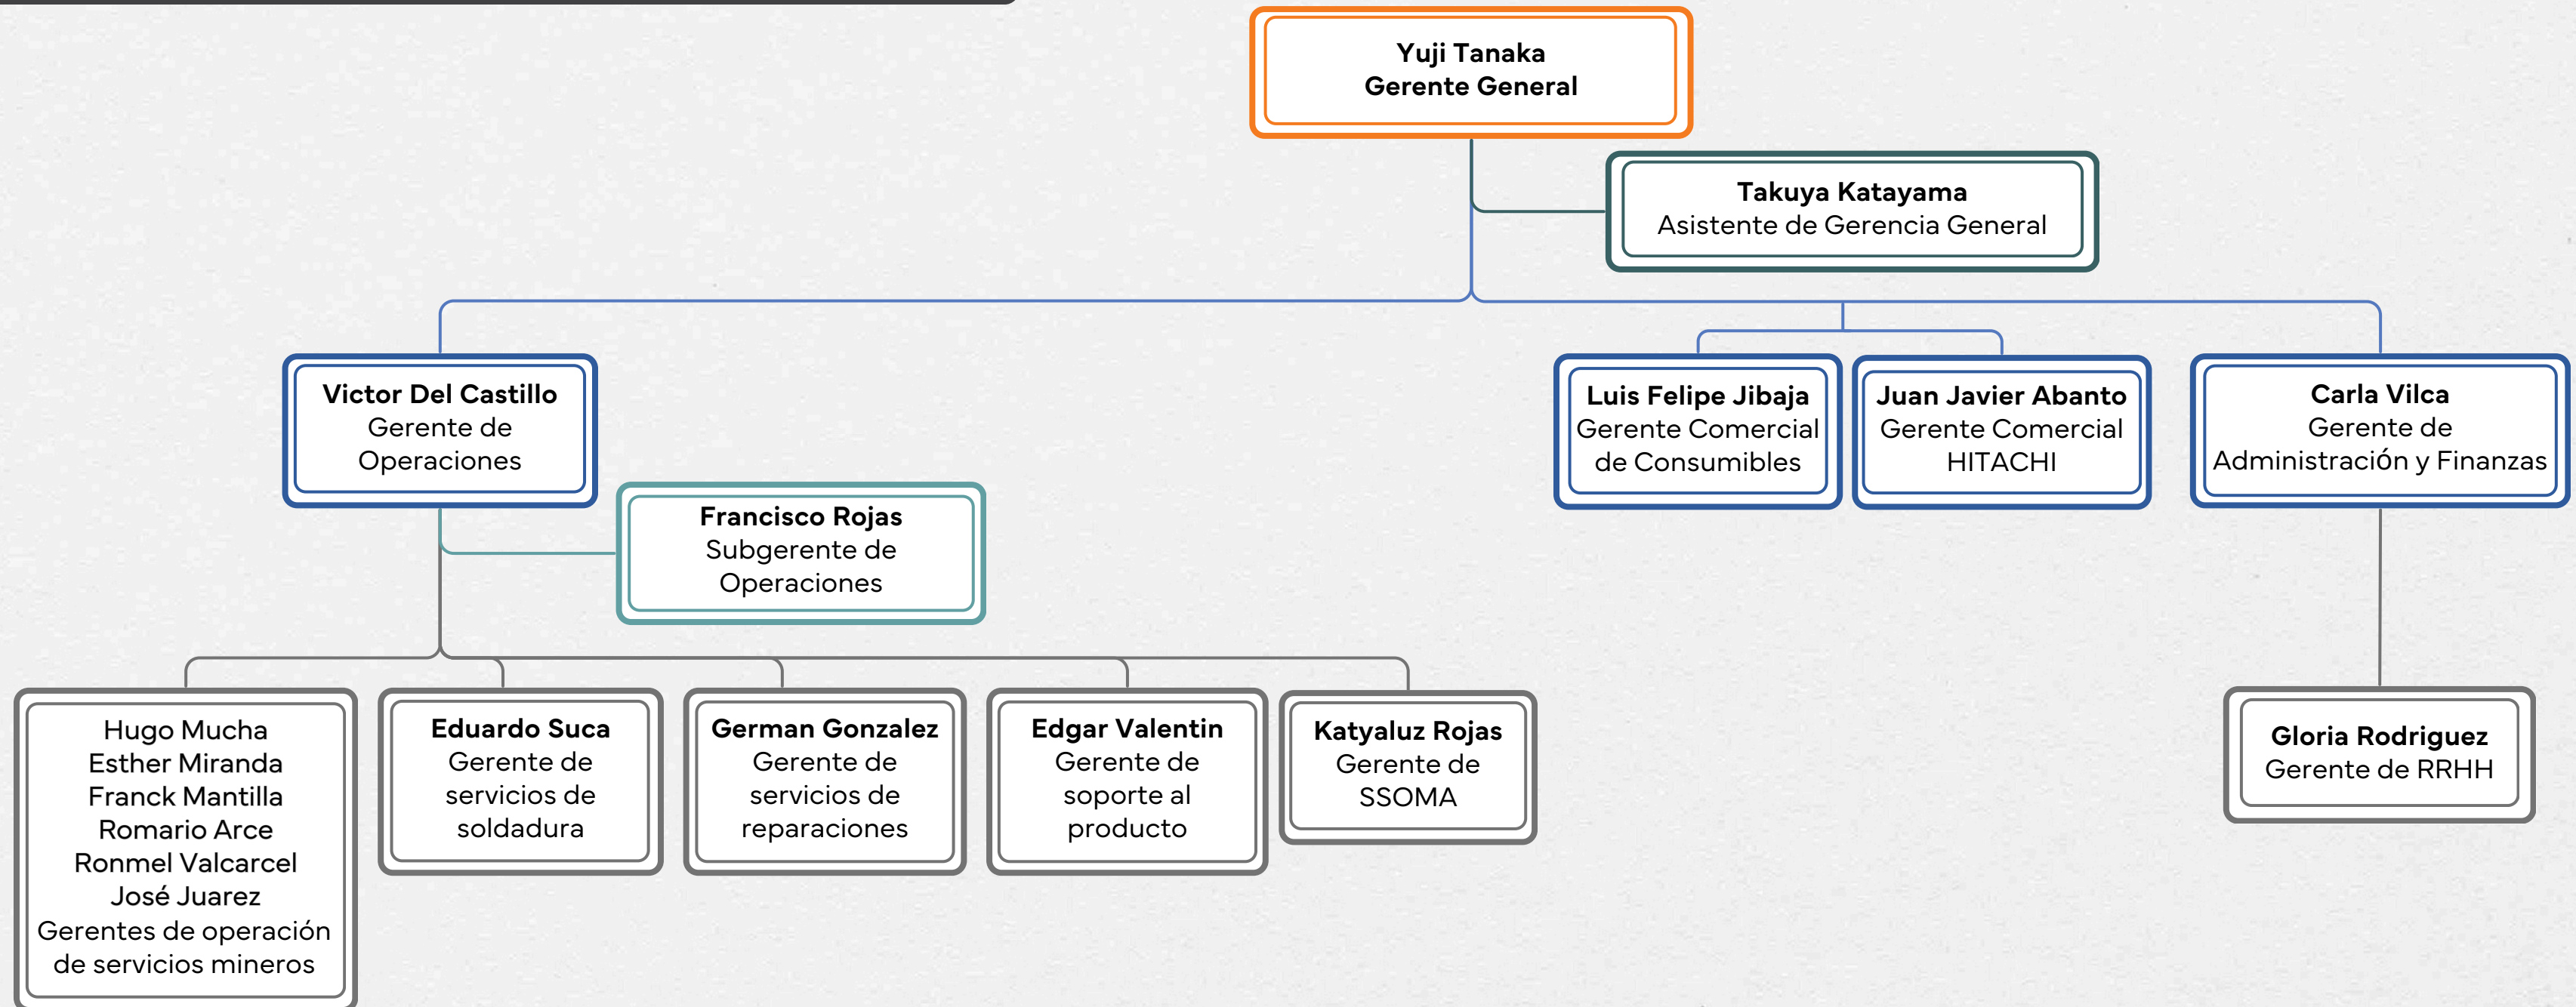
Yuji Tanaka
Gerente General

Takuya Katayama
Asistente de Gerencia General

Victor Del Castillo
Gerente de Operaciones

Francisco Rojas
Subgerente de Operaciones

Luis Felipe Jibaja
Gerente Comercial de Consumibles

Juan Javier Abanto
Gerente Comercial HITACHI

Carla Vilca
Gerente de Administración y Finanzas

Hugo Mucha
Esther Miranda
Franck Mantilla
Romario Arce
Ronmel Valcarcel
José Juarez
Gerentes de operación de servicios mineros

Eduardo Suca
Gerente de servicios de soldadura

German Gonzalez
Gerente de servicios de reparaciones

Edgar Valentin
Gerente de soporte al producto

Katyaluz Rojas
Gerente de SSOMA

Gloria Rodriguez
Gerente de RRHH